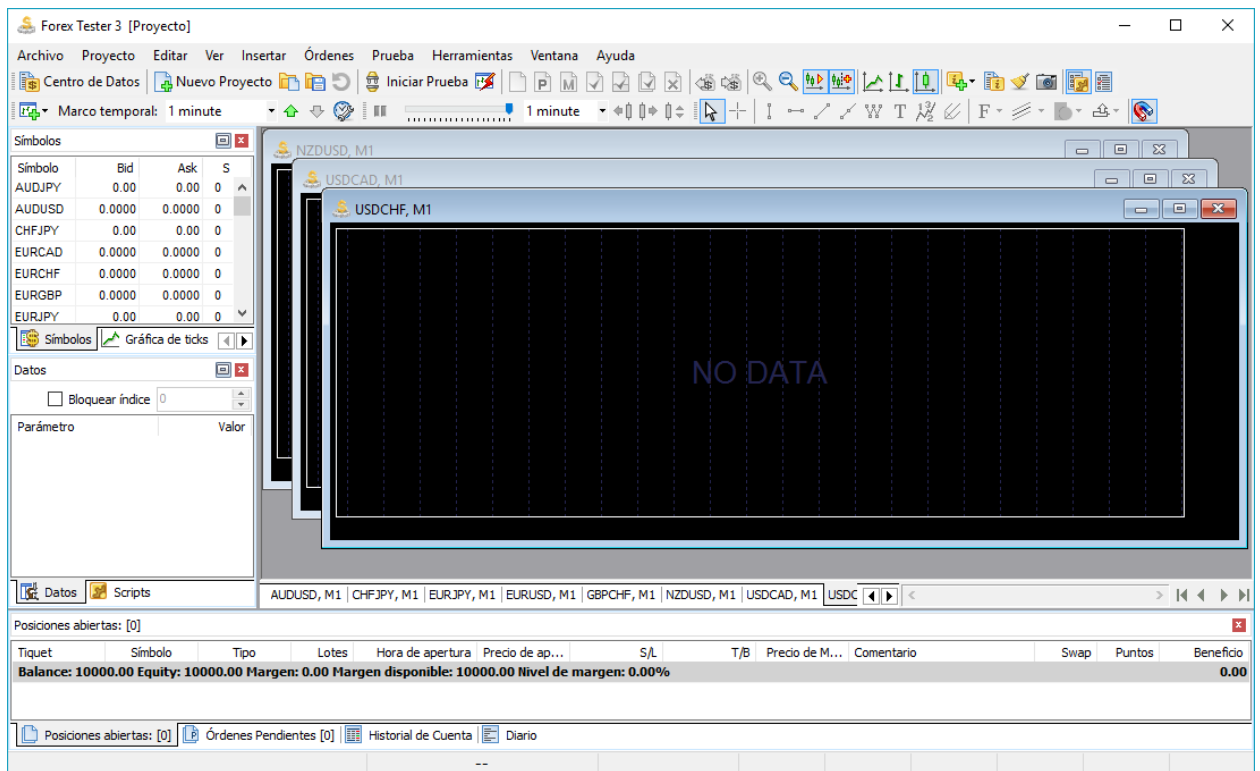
Forex Tester 3 [Proyecto]

Archivo Proyecto Editar Ver Insertar Órdenes Prueba Herramientas Ventana Ayuda

Centro de Datos | Nuevo Proyecto | Iniciar Prueba

Marco temporal: 1 minute | 1 minute

Símbolos

| Símbolo | Bid | Ask | S |
|---|---|---|---|
| AUDJPY | 0.00 | 0.00 | 0 |
| AUDUSD | 0.0000 | 0.0000 | 0 |
| CHFJPY | 0.00 | 0.00 | 0 |
| EURCAD | 0.0000 | 0.0000 | 0 |
| EURCHF | 0.0000 | 0.0000 | 0 |
| EURGBP | 0.0000 | 0.0000 | 0 |
| EURJPY | 0.00 | 0.00 | 0 |

Símbolos | Gráfica de ticks

Datos

Bloquear índice 0

| Parámetro | Valor |
|---|---|

Datos | Scripts

NZDUSD, M1

USDCAD, M1

USDCHF, M1

NO DATA

AUDUSD, M1 | CHFJPY, M1 | EURJPY, M1 | EURUSD, M1 | GBPCHF, M1 | NZDUSD, M1 | USDCAD, M1 | USDC

Posiciones abiertas: [0]

| Tiquet | Símbolo | Tipo | Lotes | Hora de apertura | Precio de ap... | S/L | T/B | Precio de M... | Comentario | Swap | Puntos | Beneficio |
|---|---|---|---|---|---|---|---|---|---|---|---|---|
| Balance: 10000.00 Equity: 10000.00 Margen: 0.00 Margen disponible: 10000.00 Nivel de margen: 0.00% | | | | | | | | | | | | 0.00 |

Posiciones abiertas: [0] | Órdenes Pendientes [0] | Historial de Cuenta | Diario

--